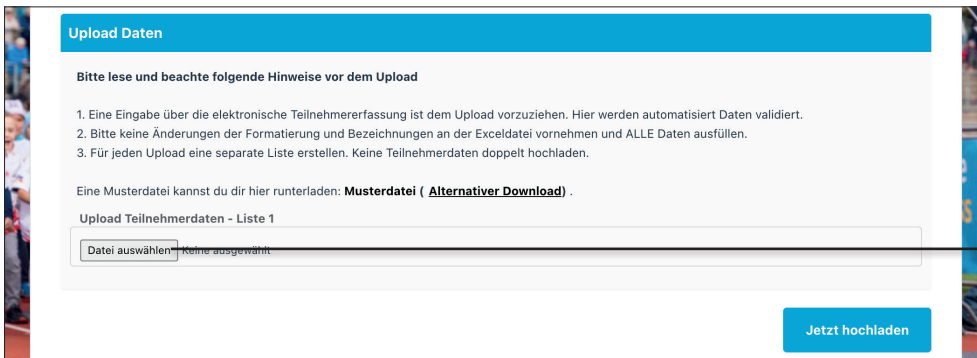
Upload Daten

Bitte lese und beachte folgende Hinweise vor dem Upload

1. Eine Eingabe über die elektronische Teilnehmererfassung ist dem Upload vorzuziehen. Hier werden automatisiert Daten validiert.
2. Bitte keine Änderungen der Formatierung und Bezeichnungen an der Exceldatei vornehmen und ALLE Daten ausfüllen.
3. Für jeden Upload eine separate Liste erstellen. Keine Teilnehmerdaten doppelt hochladen.

Eine Musterdatei kannst du dir hier runterladen: Musterdatei ( Alternativer Download) .

Upload Teilnehmerdaten - Liste 1

Datei auswählen Keine ausgewählt

Jetzt hochladen